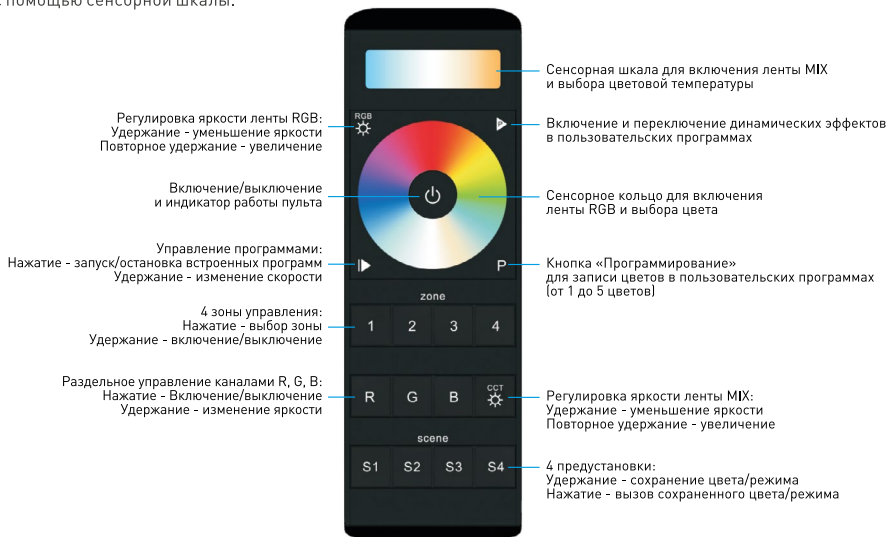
с помощью сенсорной шкалы.

Сенсорная шкала для включения ленты MIX и выбора цветовой температуры

Регулировка яркости ленты RGB:
Удержание - уменьшение яркости
Повторное удержание - увеличение

RGB

Включение и переключение динамических эффектов в пользовательских программах

Включение/выключение и индикатор работы пульта

Сенсорное кольцо для включения ленты RGB и выбора цвета

Управление программами:
Нажатие - запуск/остановка встроенных программ
Удержание - изменение скорости

P

Кнопка «Программирование» для записи цветов в пользовательских программах (от 1 до 5 цветов)

zone

4 зоны управления:
Нажатие - выбор зоны
Удержание - включение/выключение

1 2 3 4

Раздельное управление каналами R, G, B:
Нажатие - Включение/выключение
Удержание - изменение яркости

R G B CCT

Регулировка яркости ленты MIX:
Удержание - уменьшение яркости
Повторное удержание - увеличение

scene

S1 S2 S3 S4

4 предустановки:
Удержание - сохранение цвета/режима
Нажатие - вызов сохраненного цвета/режима